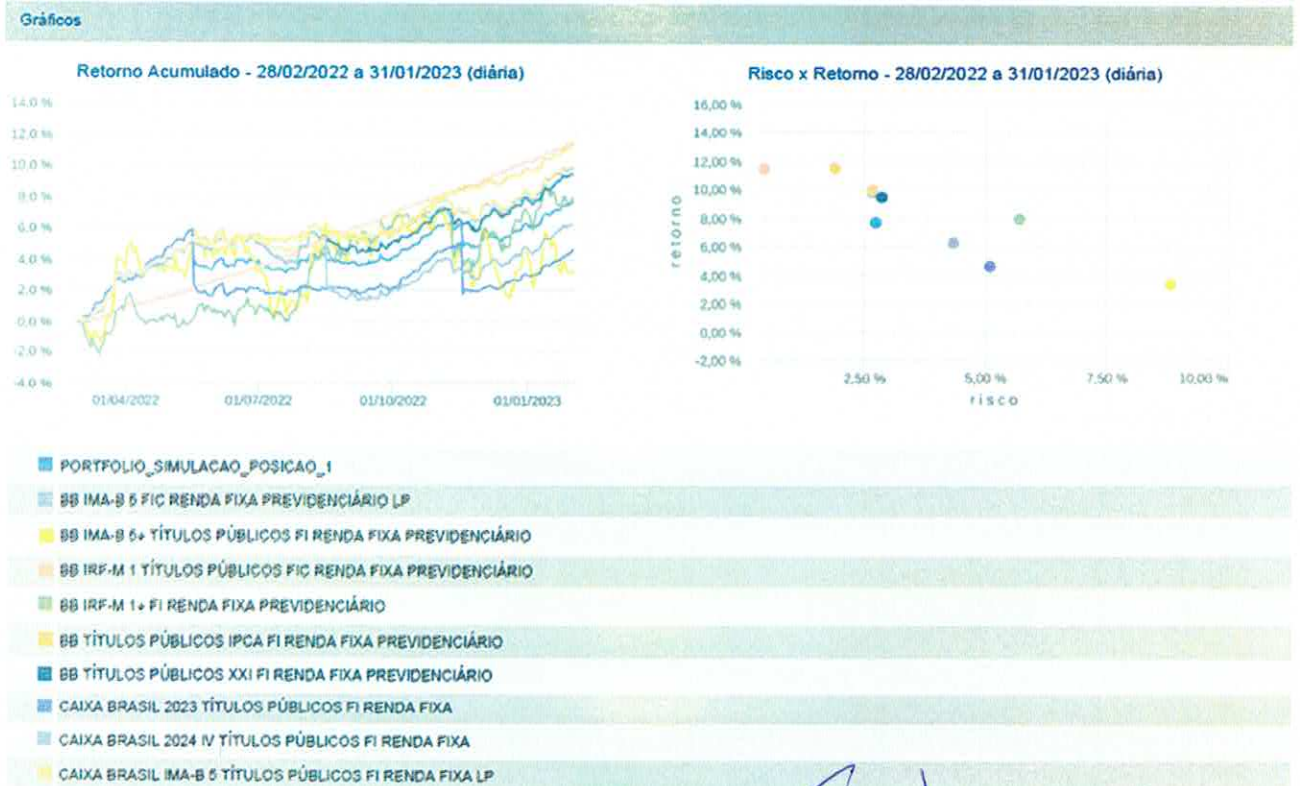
Gráficos

Retorno Acumulado - 28/02/2022 a 31/01/2023 (diária)

14,0 %
12,0 %
10,0 %
8,0 %
6,0 %
4,0 %
2,0 %
0,0 %
-2,0 %
-4,0 %

01/04/2022 01/07/2022 01/10/2022 01/01/2023

Risco x Retorno - 28/02/2022 a 31/01/2023 (diária)

16,00 %
14,00 %
12,00 %
10,00 %
8,00 %
6,00 %
4,00 %
2,00 %
0,00 %
-2,00 %

retorno

2,50 % 5,00 % 7,50 % 10,00 %

risco

PORTFOLIO_SIMULACAO_POSICAO_1
BB IMA-B 5 FIC RENDA FIXA PREVIDENCIÁRIO LP
BB IMA-B 5+ TÍTULOS PÚBLICOS FI RENDA FIXA PREVIDENCIÁRIO
BB IRF-M 1 TÍTULOS PÚBLICOS FIC RENDA FIXA PREVIDENCIÁRIO
BB IRF-M 1+ FI RENDA FIXA PREVIDENCIÁRIO
BB TÍTULOS PÚBLICOS IPCA FI RENDA FIXA PREVIDENCIÁRIO
BB TÍTULOS PÚBLICOS XXI FI RENDA FIXA PREVIDENCIÁRIO
CAIXA BRASIL 2023 TÍTULOS PÚBLICOS FI RENDA FIXA
CAIXA BRASIL 2024 IV TÍTULOS PÚBLICOS FI RENDA FIXA
CAIXA BRASIL IMA-B 5 TÍTULOS PÚBLICOS FI RENDA FIXA LP